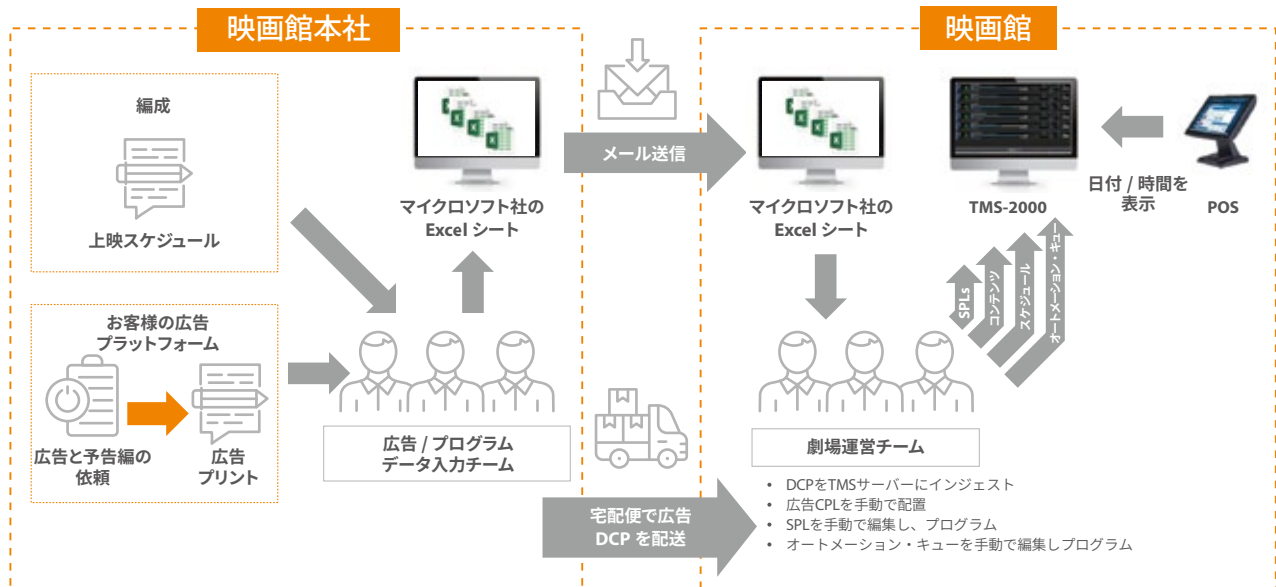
映画館本社

編成

上映スケジュール

お客様の広告プラットフォーム

広告と予告編の依頼

広告プリント

マイクロソフト社のExcel シート

広告 / プログラムデータ入力チーム

メール送信

宅配便で広告DCP を配送

映画館

マイクロソフト社のExcel シート

TMS-2000

日付 / 時間を表示

POS

SPLs

コンテンツ

スケジュール

オートメーション・キュー

劇場運営チーム

• DCPをTMSサーバーにインジェスト
• 広告CPLを手動で配置
• SPLを手動で編集し、プログラム
• オートメーション・キューを手動で編集しプログラム